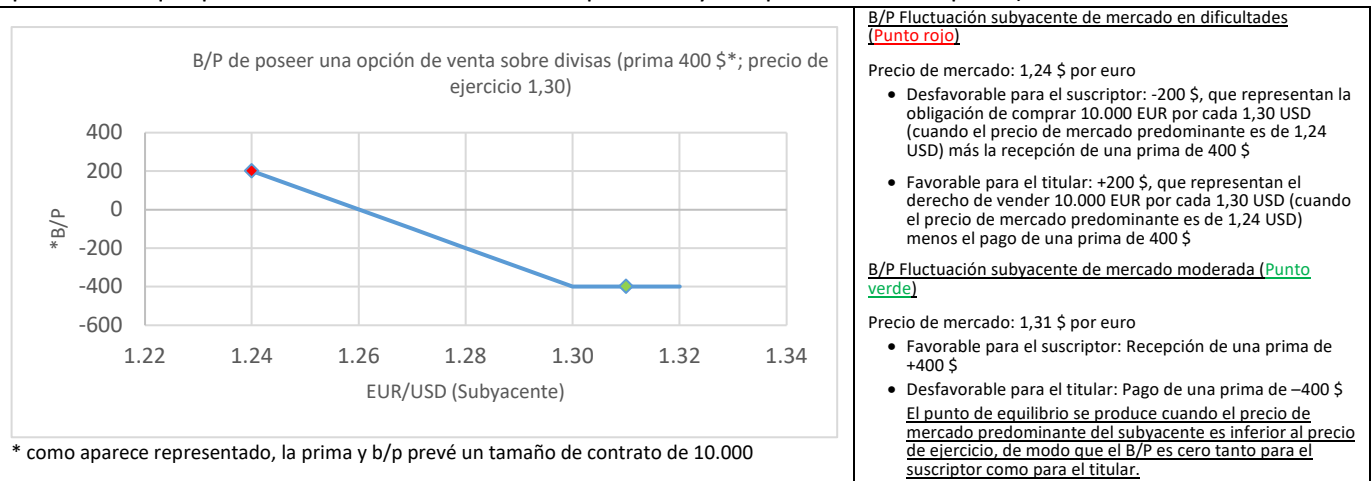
B/P de poseer una opción de venta sobre divisas (prima 400 $*; precio de ejercicio 1,30)

400
200
0
-200
-400
-600

*B/P

1.22 1.24 1.26 1.28 1.30 1.32 1.34

EUR/USD (Subyacente)

* como aparece representado, la prima y b/p prevé un tamaño de contrato de 10.000

B/P Fluctuación subyacente de mercado en dificultades (Punto rojo)

Precio de mercado: 1,24 $ por euro

• Desfavorable para el suscriptor: -200 $, que representan la obligación de comprar 10.000 EUR por cada 1,30 USD (cuando el precio de mercado predominante es de 1,24 USD) más la recepción de una prima de 400 $

• Favorable para el titular: +200 $, que representan el derecho de vender 10.000 EUR por cada 1,30 USD (cuando el precio de mercado predominante es de 1,24 USD) menos el pago de una prima de 400 $

B/P Fluctuación subyacente de mercado moderada (Punto verde)

Precio de mercado: 1,31 $ por euro

• Favorable para el suscriptor: Recepción de una prima de +400 $

• Desfavorable para el titular: Pago de una prima de –400 $

El punto de equilibrio se produce cuando el precio de mercado predominante del subyacente es inferior al precio de ejercicio, de modo que el B/P es cero tanto para el suscriptor como para el titular.